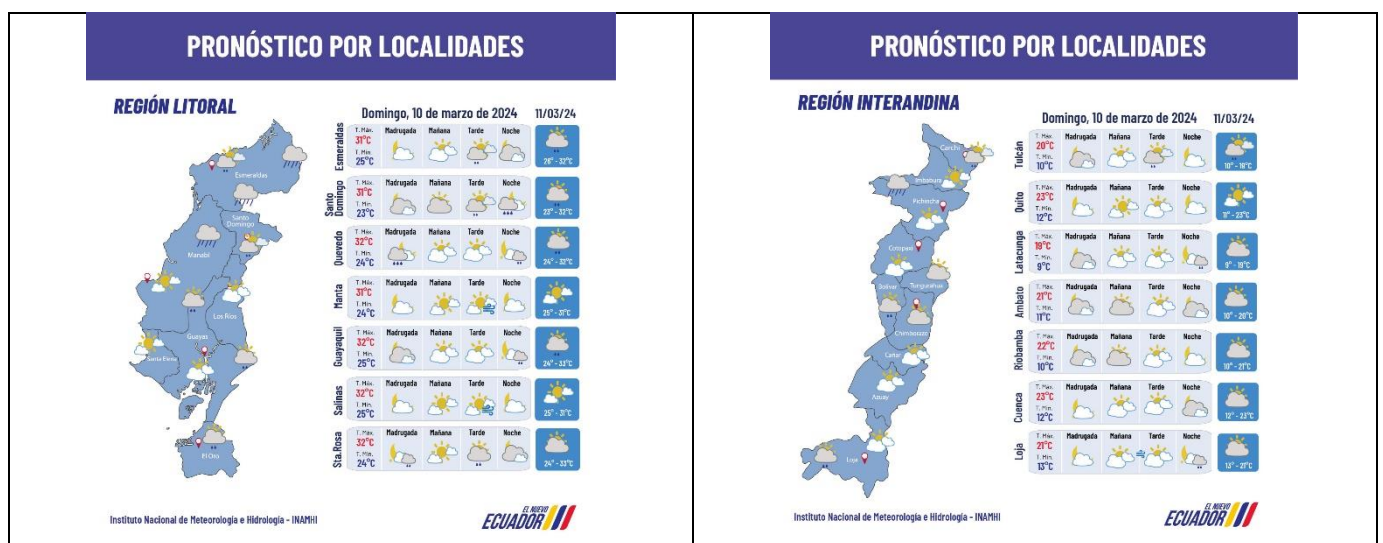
PRONÓSTICO POR LOCALIDADES

REGIÓN LITORAL

Domingo, 10 de marzo de 2024

11/03/24

| | | Madrugada | Mañana | Tarde | Noche | |
|---|---|---|---|---|---|---|
| Esmeraldas | T. Máx. 31°C T. Mín. 25°C | | | | | 26° - 32°C |
| Santo Domingo | T. Máx. 31°C T. Mín. 23°C | | | | | 23° - 32°C |
| Quevedo | T. Máx. 32°C T. Mín. 24°C | | | | | 24° - 32°C |
| Manta | T. Máx. 31°C T. Mín. 24°C | | | | | 25° - 31°C |
| Guayaquil | T. Máx. 32°C T. Mín. 25°C | | | | | 24° - 33°C |
| Salinas | T. Máx. 32°C T. Mín. 25°C | | | | | 25° - 31°C |
| Sta. Rosa | T. Máx. 32°C T. Mín. 24°C | | | | | 24° - 33°C |

Esmeraldas
Santo Domingo
Manabí
Los Ríos
Guayas
Santa Elena
El Oro

Instituto Nacional de Meteorología e Hidrología - INAMHI

EL NUEVO ECUADOR

PRONÓSTICO POR LOCALIDADES

REGIÓN INTERANDINA

Domingo, 10 de marzo de 2024

11/03/24

| | | Madrugada | Mañana | Tarde | Noche | |
|---|---|---|---|---|---|---|
| Tulcán | T. Máx. 20°C T. Mín. 10°C | | | | | 10° - 18°C |
| Quito | T. Máx. 23°C T. Mín. 12°C | | | | | 11° - 23°C |
| Latacunga | T. Máx. 19°C T. Mín. 9°C | | | | | 9° - 19°C |
| Ambato | T. Máx. 21°C T. Mín. 11°C | | | | | 10° - 20°C |
| Riobamba | T. Máx. 22°C T. Mín. 10°C | | | | | 10° - 21°C |
| Cuenca | T. Máx. 23°C T. Mín. 12°C | | | | | 12° - 23°C |
| Loja | T. Máx. 21°C T. Mín. 13°C | | | | | 13° - 21°C |

Carchi
Imbabura
Pichincha
Cotopaxi
Bolívar
Tungurahua
Chimborazo
Cañar
Azuay
Loja

Instituto Nacional de Meteorología e Hidrología - INAMHI

EL NUEVO ECUADOR